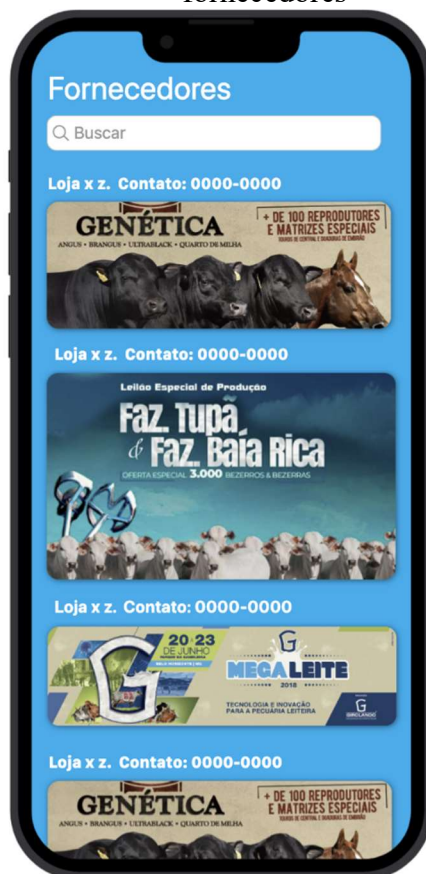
fornecedores

Fornecedores

Buscar

Loja x z. Contato: 0000-0000

GENÉTICA
ANGUS • BRANGUS • ULTRABLACK • QUARTO DE MILHA
+ DE 100 REPRODUTORES E MATRIZES ESPECIAIS
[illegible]

Loja x z. Contato: 0000-0000

Leilão Especial de Produção
Faz. Tupã & Faz. Baía Rica
OFERTA ESPECIAL 3.000 BEZERROS & BEZERRAS

Loja x z. Contato: 0000-0000

20 a 23 DE JUNHO
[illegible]
MEGALEITE
2018
TECNOLOGIA E INOVAÇÃO PARA A PECUÁRIA LEITEIRA
GIROLANDO

Loja x z. Contato: 0000-0000

GENÉTICA
ANGUS • BRANGUS • ULTRABLACK • QUARTO DE MILHA
+ DE 100 REPRODUTORES E MATRIZES ESPECIAIS
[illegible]